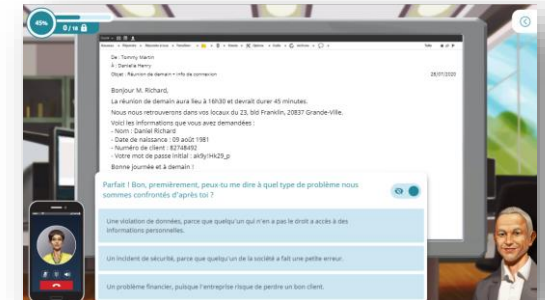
45%

0 / 10

De : Tommy Martin
À : Danielle Henry
Objet : Réunion de demain + info de connexion

28/07/2020

Bonjour M. Richard,

La réunion de demain aura lieu à 16h30 et devrait durer 45 minutes.

Nous nous retrouverons dans vos locaux du 23, bld Franklin, 20837 Grande-Ville.

Voici les informations que vous avez demandées :
- Nom : Daniel Richard
- Date de naissance : 09 août 1981
- Numéro de client : 82748492
- Votre mot de passe initial : ak9y!Hk29_p

Bonne journée et à demain !

Parfait ! Bon, premièrement, peux-tu me dire à quel type de problème nous sommes confrontés d'après toi ?

Une violation de données, parce que quelqu'un qui n'en a pas le droit a accès à des informations personnelles.

Un incident de sécurité, parce que quelqu'un de la société a fait une petite erreur.

Un problème financier, puisque l'entreprise risque de perdre un bon client.